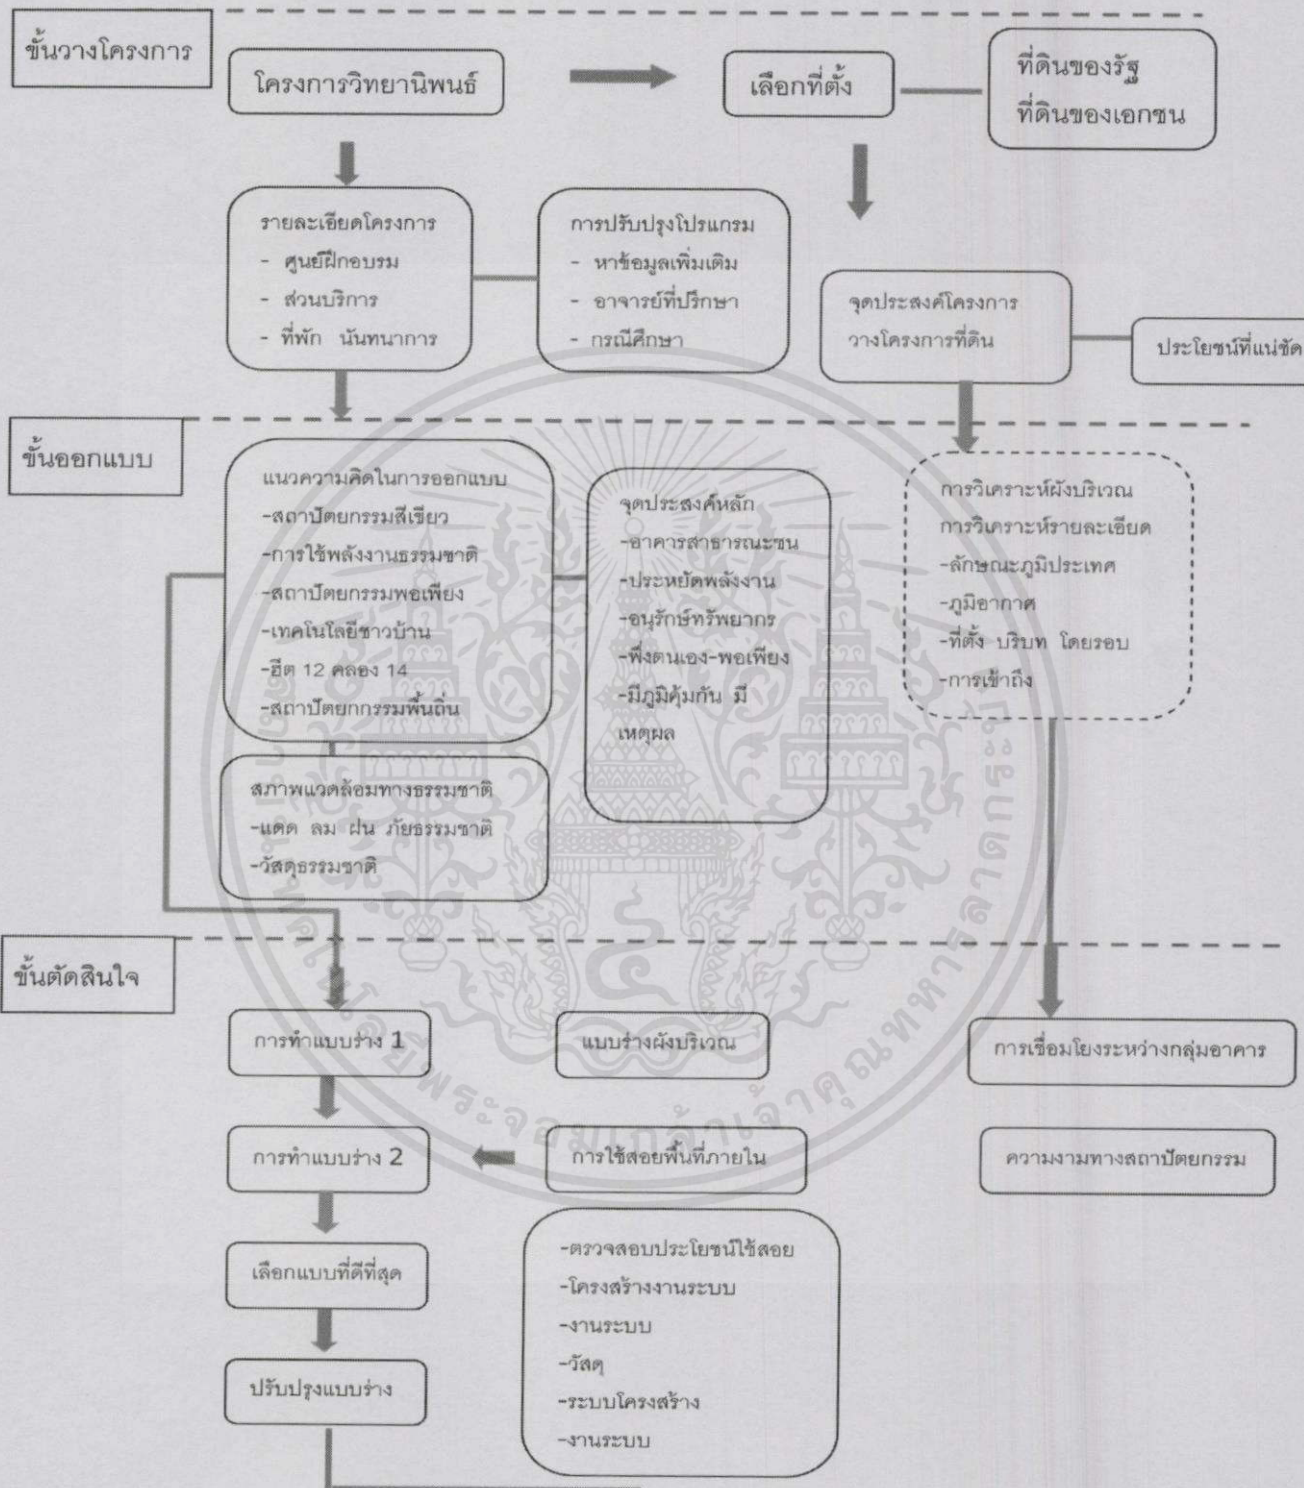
ขั้นวางโครงการ

โครงการวิทยานิพนธ์

เลือกที่ตั้ง

ที่ดินของรัฐ
ที่ดินของเอกชน

รายละเอียดโครงการ
- ศูนย์ฝึกอบรม
- ส่วนบริการ
- ที่พัก นันทนาการ

การปรับปรุงโปรแกรม
- หาข้อมูลเพิ่มเติม
- อาจารย์ที่ปรึกษา
- กรณีศึกษา

จุดประสงค์โครงการ
วางโครงการที่ดิน

ประโยชน์ที่แน่ชัด

ขั้นออกแบบ

แนวความคิดในการออกแบบ
-สถาปัตยกรรมสีเขียว
-การใช้พลังงานธรรมชาติ
-สถาปัตยกรรมพอเพียง
-เทคโนโลยีชาวบ้าน
-ฮีต 12 คลอง 14
-สถาปัตยกกรรมพื้นถิ่น

จุดประสงค์หลัก
-อาคารสาธารณะชน
-ประหยัดพลังงาน
-อนุรักษ์ทรัพยากร
-พึ่งตนเอง-พอเพียง
-มีภูมิคุ้มกัน มีเหตุผล

การวิเคราะห์ผังบริเวณ
การวิเคราะห์รายละเอียด
-ลักษณะภูมิประเทศ
-ภูมิอากาศ
-ที่ตั้ง บริบท โดยรอบ
-การเข้าถึง

สภาพแวดล้อมทางธรรมชาติ
-แดด ลม ฝน ภัยธรรมชาติ
-วัสดุธรรมชาติ

ขั้นตัดสินใจ

การทำแบบร่าง 1

แบบร่างผังบริเวณ

การเชื่อมโยงระหว่างกลุ่มอาคาร

การทำแบบร่าง 2

การใช้สอยพื้นที่ภายใน

ความงามทางสถาปัตยกรรม

เลือกแบบที่ดีที่สุด

ปรับปรุงแบบร่าง

-ตรวจสอบประโยชน์ใช้สอย
-โครงสร้างงานระบบ
-งานระบบ
-วัสดุ
-ระบบโครงสร้าง
-งานระบบ